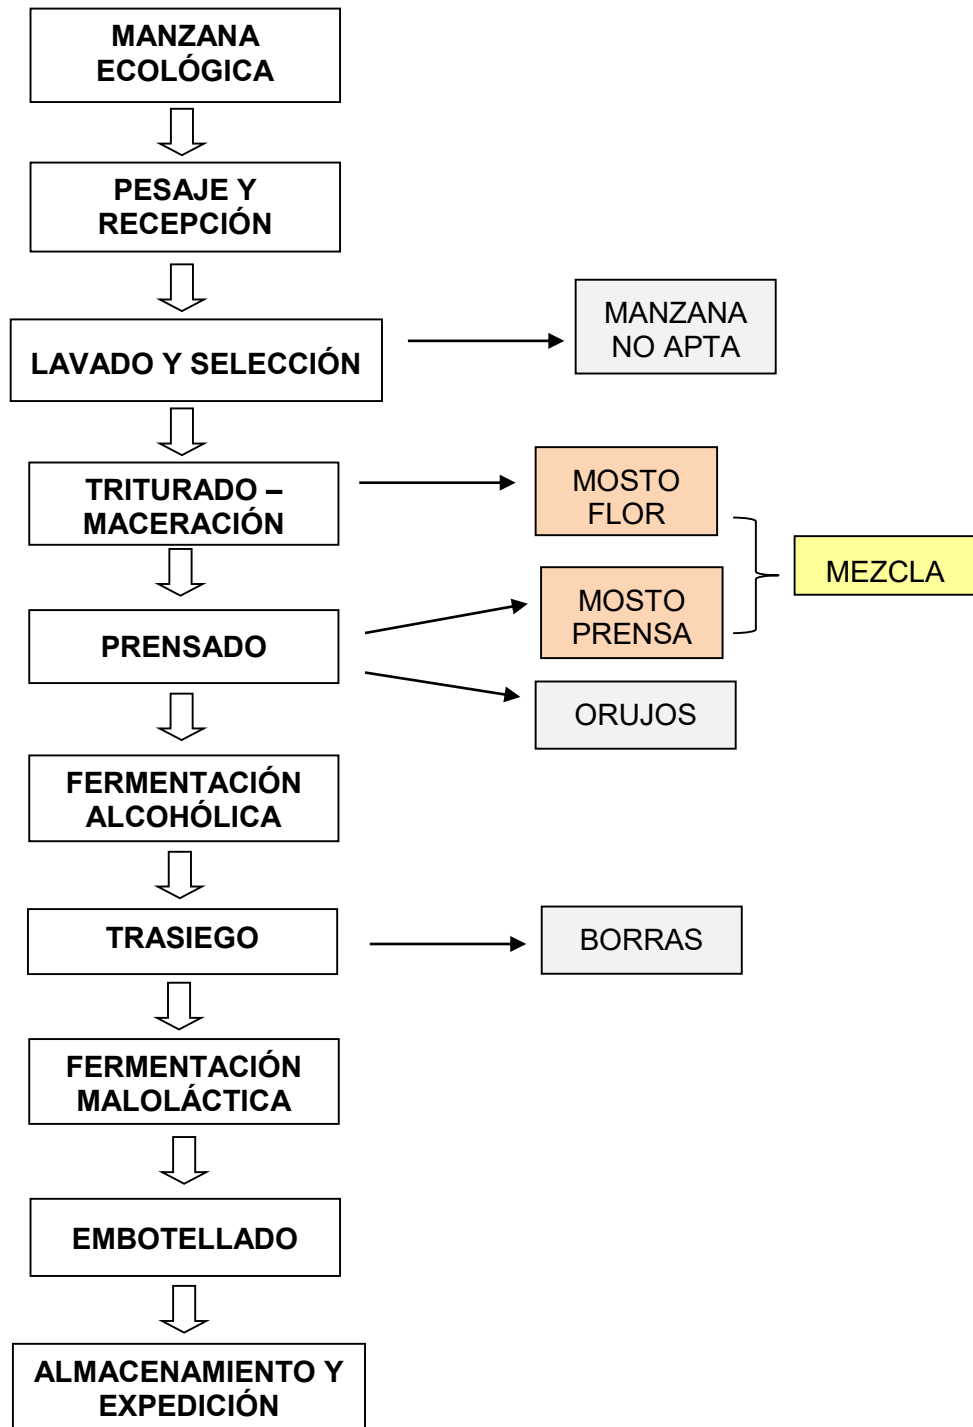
MANZANA ECOLÓGICA

PESAJE Y RECEPCIÓN

LAVADO Y SELECCIÓN

MANZANA NO APTA

TRITURADO – MACERACIÓN

MOSTO FLOR

MEZCLA

MOSTO PRENSA

PRENSADO

ORUJOS

FERMENTACIÓN ALCOHÓLICA

TRASIEGO

BORRAS

FERMENTACIÓN MALOLÁCTICA

EMBOTELLADO

ALMACENAMIENTO Y EXPEDICIÓN